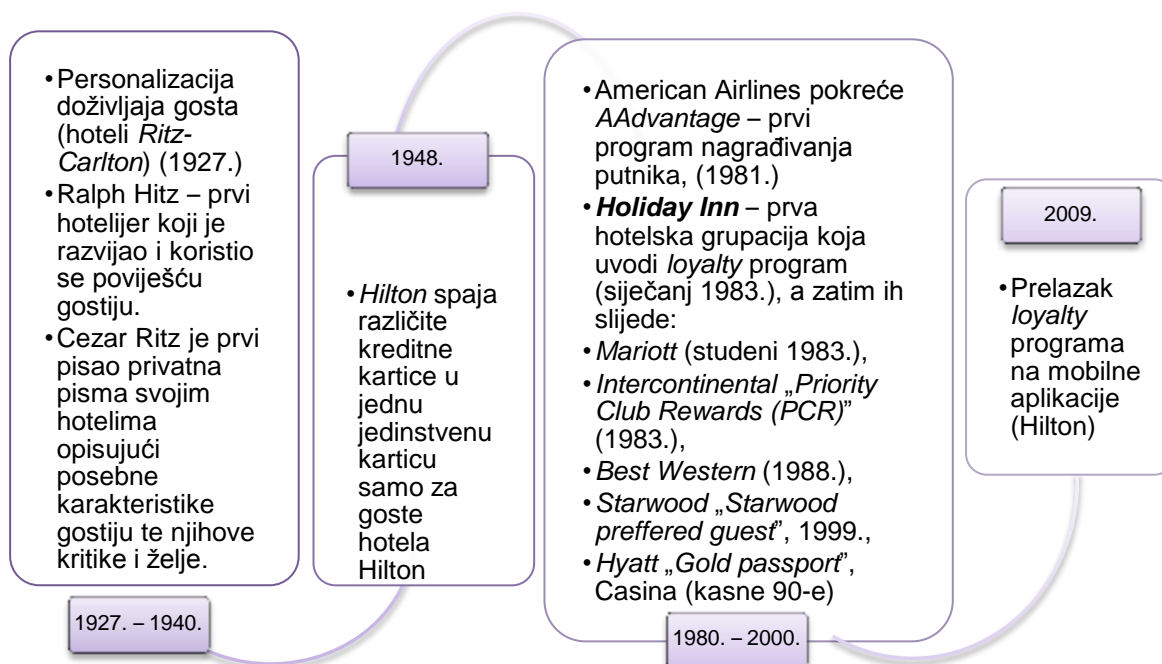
1927. – 1940.

• Personalizacija doživljaja gosta (hoteli Ritz-Carlton) (1927.)
• Ralph Hitz – prvi hotelijer koji je razvijao i koristio se poviješću gostiju.
• Cezar Ritz je prvi pisao privatna pisma svojim hotelima opisujući posebne karakteristike gostiju te njihove kritike i želje.

1948.

• Hilton spaja različite kreditne kartice u jednu jedinstvenu karticu samo za goste hotela Hilton

1980. – 2000.

• American Airlines pokreće AAdvantage – prvi program nagrađivanja putnika, (1981.)
• **Holiday Inn** – prva hotelska grupacija koja uvodi loyalty program (siječanj 1983.), a zatim ih slijede:
• Mariott (studeni 1983.),
• Intercontinental „Priority Club Rewards (PCR)" (1983.),
• Best Western (1988.),
• Starwood „Starwood preffered guest", 1999.,
• Hyatt „Gold passport", Casina (kasne 90-e)

2009.

• Prelazak loyalty programa na mobilne aplikacije (Hilton)